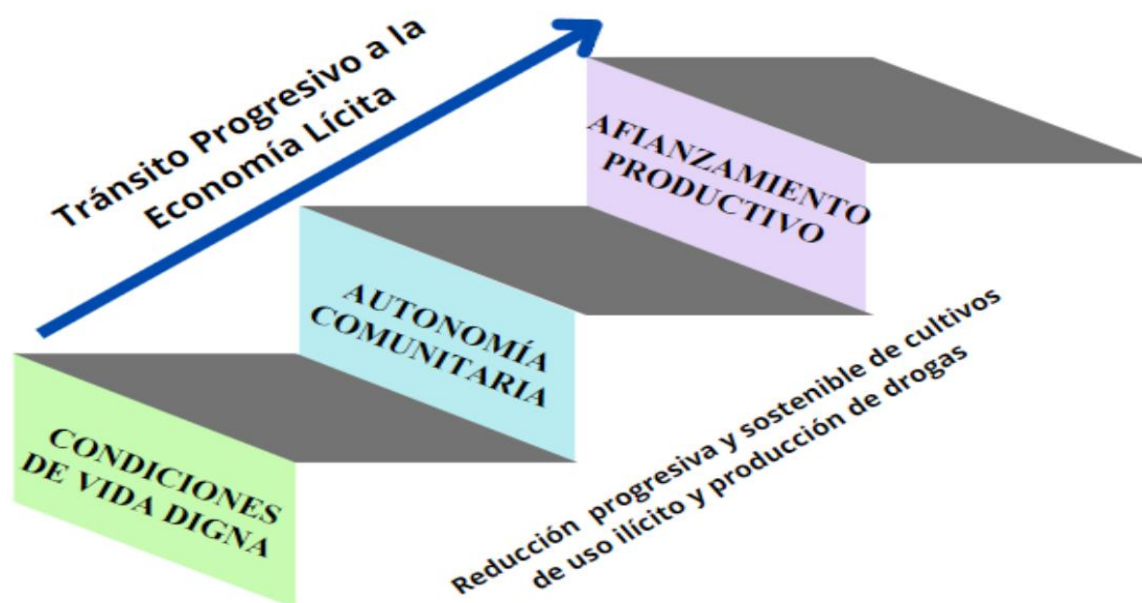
Tránsito Progresivo a la Economía Lícita

AFIANZAMIENTO PRODUCTIVO

AUTONOMÍA COMUNITARIA

CONDICIONES DE VIDA DIGNA

Reducción progresiva y sostenible de cultivos de uso ilícito y producción de drogas